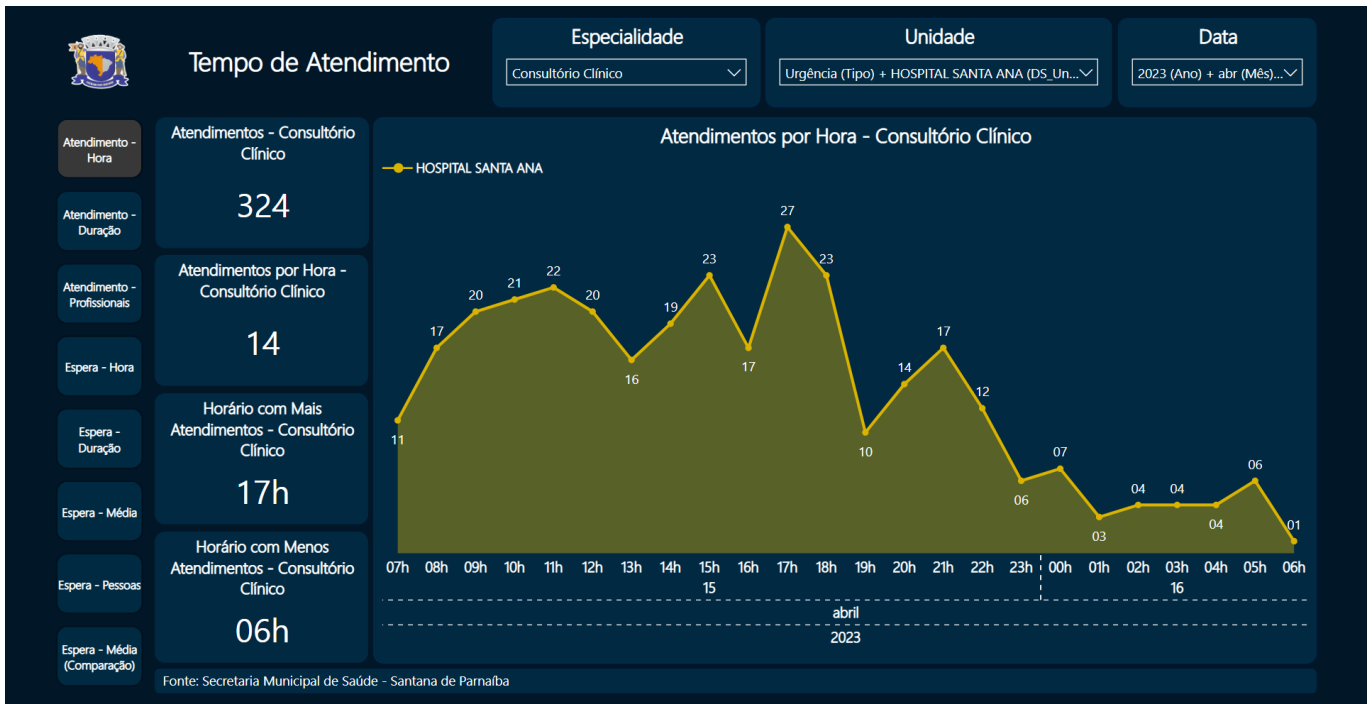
Tempo de Atendimento

Especialidade
Consultório Clínico

Unidade
Urgência (Tipo) + HOSPITAL SANTA ANA (DS_Un...

Data
2023 (Ano) + abr (Mês)...

Atendimento - Hora

Atendimento - Duração

Atendimento - Profissionais

Espera - Hora

Espera - Duração

Espera - Média

Espera - Pessoas

Espera - Média (Comparação)

Atendimentos - Consultório Clínico
324

Atendimentos por Hora - Consultório Clínico
14

Horário com Mais Atendimentos - Consultório Clínico
17h

Horário com Menos Atendimentos - Consultório Clínico
06h

Atendimentos por Hora - Consultório Clínico

HOSPITAL SANTA ANA

11 17 20 21 22 20 16 19 23 17 27 23 10 14 17 12 06 07 03 04 04 04 06 01

07h 08h 09h 10h 11h 12h 13h 14h 15h 16h 17h 18h 19h 20h 21h 22h 23h 00h 01h 02h 03h 04h 05h 06h
15
16
abril
2023

Fonte: Secretaria Municipal de Saúde - Santana de Parnaíba